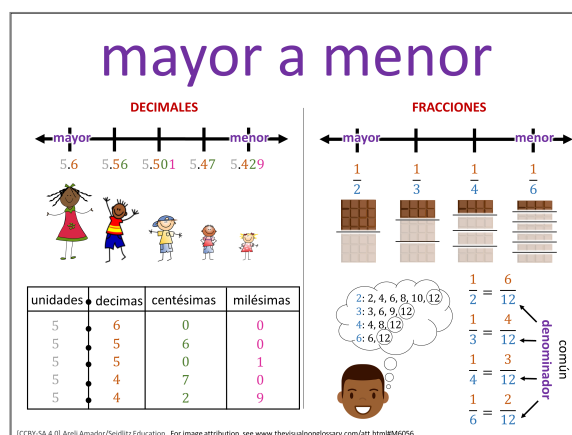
mayor a menor

DECIMALES

mayor menor

5.6 5.56 5.501 5.47 5.429

| unidades | decimas | centésimas | milésimas |
|---|---|---|---|
| 5 | 6 | 0 | 0 |
| 5 | 5 | 6 | 0 |
| 5 | 5 | 0 | 1 |
| 5 | 4 | 7 | 0 |
| 5 | 4 | 2 | 9 |

FRACCIONES

mayor menor

$\frac{1}{2}$ $\frac{1}{3}$ $\frac{1}{4}$ $\frac{1}{6}$

2: 2, 4, 6, 8, 10, 12
3: 3, 6, 9, 12
4: 4, 8, 12
6: 6, 12

$\frac{1}{2} = \frac{6}{12}$

$\frac{1}{3} = \frac{4}{12}$

$\frac{1}{4} = \frac{3}{12}$

$\frac{1}{6} = \frac{2}{12}$

común denominador

[CCBY-SA 4.0] Areli Amador/Seidlitz Education. For image attribution, see www.thevisualvoneglossary.com/att.html#M6056